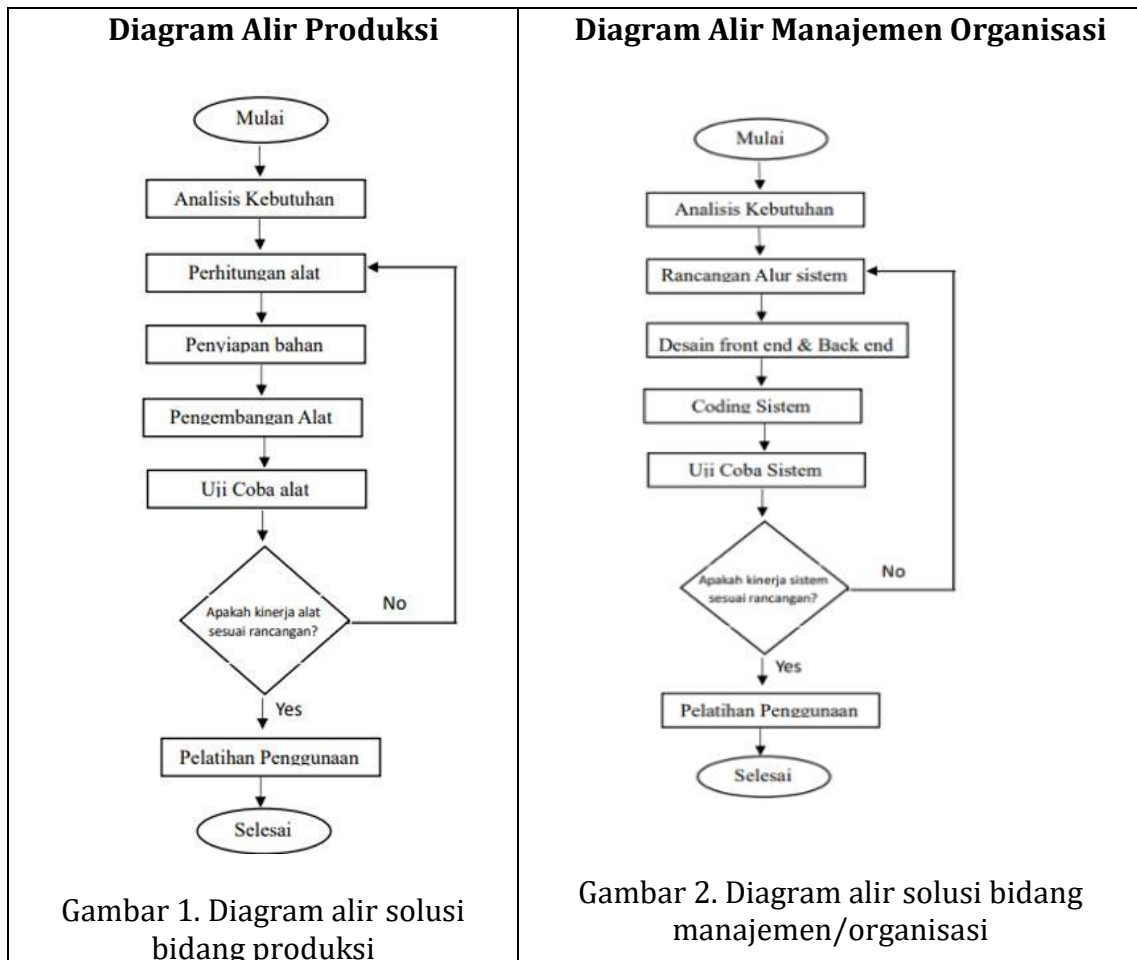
| Diagram Alir Produksi | Diagram Alir Manajemen Organisasi |
|---|---|
| Mulai<br>Analisis Kebutuhan<br>Perhitungan alat<br>Penyiapan bahan<br>Pengembangan Alat<br>Uji Coba alat<br>Apakah kinerja alat sesuai rancangan?<br>No<br>Yes<br>Pelatihan Penggunaan<br>Selesai | Mulai<br>Analisis Kebutuhan<br>Rancangan Alur sistem<br>Desain front end & Back end<br>Coding Sistem<br>Uji Coba Sistem<br>Apakah kinerja sistem sesuai rancangan?<br>No<br>Yes<br>Pelatihan Penggunaan<br>Selesai |
| Gambar 1. Diagram alir solusi bidang produksi | Gambar 2. Diagram alir solusi bidang manajemen/organisasi |